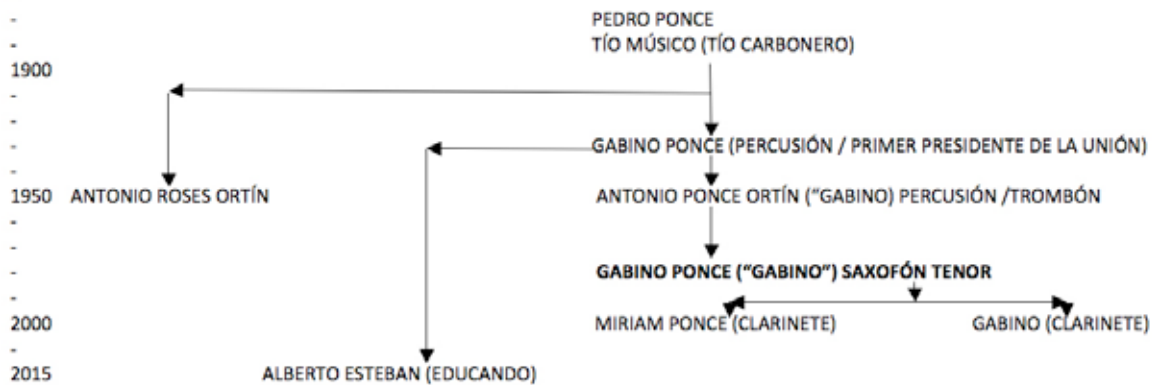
-
-
1900
-
-
-
-
1950
-
-
-
-
2000
-
2015

PEDRO PONCE
TÍO MÚSICO (TÍO CARBONERO)

GABINO PONCE (PERCUSIÓN / PRIMER PRESIDENTE DE LA UNIÓN)

ANTONIO ROSES ORTÍN

ANTONIO PONCE ORTÍN ("GABINO) PERCUSIÓN /TROMBÓN

GABINO PONCE ("GABINO") SAXOFÓN TENOR

MIRIAM PONCE (CLARINETE)

GABINO (CLARINETE)

ALBERTO ESTEBAN (EDUCANDO)